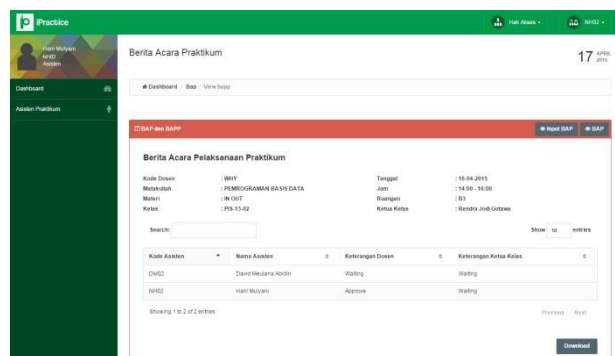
iPractice

Hak Akses · NHI02 ·

Hani Mulyani
NHI02
Asisten

Dashboard

Asisten Praktikum

Berita Acara Praktikum

17 APRIL 2015

Dashboard / Bap / View bapp

BAP dan BAPP

Input BAP BAP

Berita Acara Pelaksanaan Praktikum

Kode Dosen : WHY
Matakuliah : PEMROGRAMAN BASIS DATA
Materi : IN OUT
Kelas : PIS-13-02

Tanggal : 16-04-2015
Jam : 14:00 - 16:00
Ruangan : B3
Ketua Kelas : Rendra Jodi Gutawa

Search:

Show 10 entries

| Kode Asisten | Nama Asisten | Keterangan Dosen | Keterangan Ketua Kelas |
|---|---|---|---|
| DMI02 | David Meulana Abidin | Waiting | Waiting |
| NHI02 | Hani Mulyani | Approve | Waiting |

Showing 1 to 2 of 2 entries

Previous Next

Download